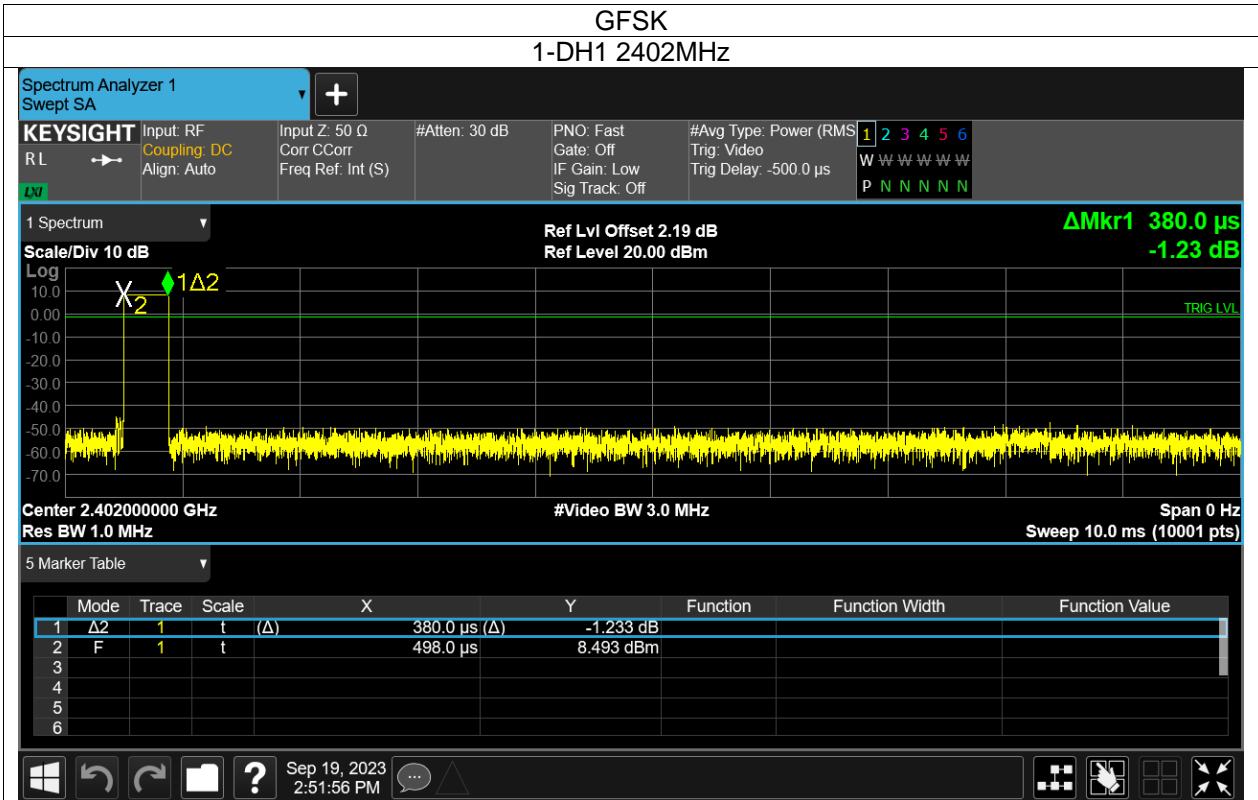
GFSK

1-DH1 2402MHz

Spectrum Analyzer 1
Swept SA

KEYSIGHT
RL
LXI

Input: RF
Coupling: DC
Align: Auto

Input Z: 50 Ω
Corr CCorr
Freq Ref: Int (S)

#Atten: 30 dB

PNO: Fast
Gate: Off
IF Gain: Low
Sig Track: Off

#Avg Type: Power (RMS
Trig: Video
Trig Delay: -500.0 µs

1 2 3 4 5 6
W W W W W W
P N N N N N

1 Spectrum

Scale/Div 10 dB

Ref Lvl Offset 2.19 dB
Ref Level 20.00 dBm

ΔMkr1 380.0 µs
-1.23 dB

Log
10.0
0.00
-10.0
-20.0
-30.0
-40.0
-50.0
-60.0
-70.0

X2
1Δ2

TRIG LVL

Center 2.402000000 GHz
Res BW 1.0 MHz

#Video BW 3.0 MHz

Span 0 Hz
Sweep 10.0 ms (10001 pts)

5 Marker Table

| | Mode | Trace | Scale | X | | Y | Function | Function Width | Function Value |
|---|---|---|---|---|---|---|---|---|---|
| 1 | Δ2 | 1 | t | (Δ) | 380.0 µs (Δ) | -1.233 dB | | | |
| 2 | F | 1 | t | | 498.0 µs | 8.493 dBm | | | |
| 3 | | | | | | | | | |
| 4 | | | | | | | | | |
| 5 | | | | | | | | | |
| 6 | | | | | | | | | |

Sep 19, 2023
2:51:56 PM